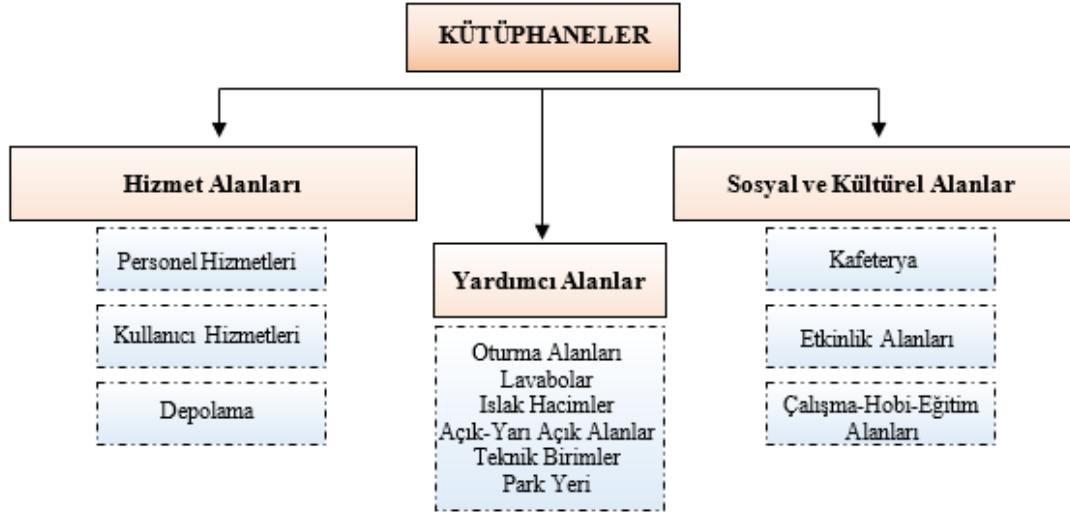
KÜTÜPHANELER

Hizmet Alanları

Personel Hizmetleri

Kullanıcı Hizmetleri

Depolama

Yardımcı Alanlar

Oturma Alanları
Lavabolar
Islak Hacimler
Açık-Yarı Açık Alanlar
Teknik Birimler
Park Yeri

Sosyal ve Kültürel Alanlar

Kafeterya

Etkinlik Alanları

Çalışma-Hobi-Eğitim Alanları